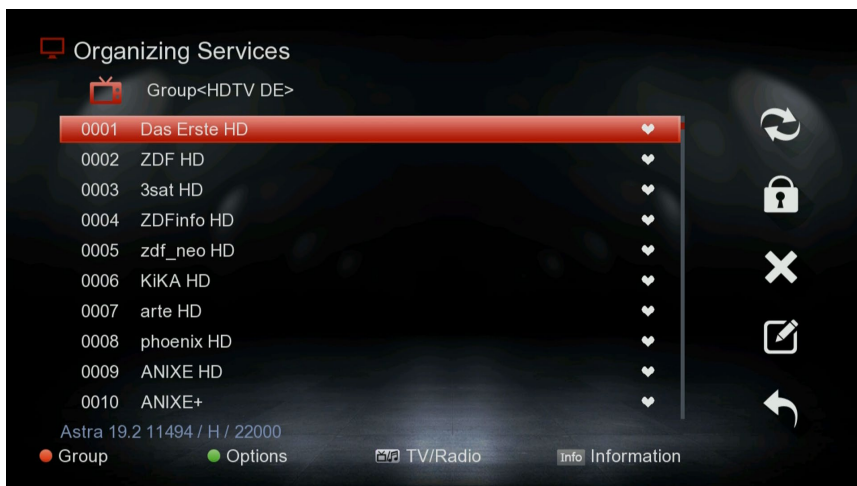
Organizing Services

Group<HDTV DE>

0001 Das Erste HD
0002 ZDF HD
0003 3sat HD
0004 ZDFinfo HD
0005 zdf_neo HD
0006 KiKA HD
0007 arte HD
0008 phoenix HD
0009 ANIXE HD
0010 ANIXE+

Astra 19.2 11494 / H / 22000

Group Options TV/Radio Info Information